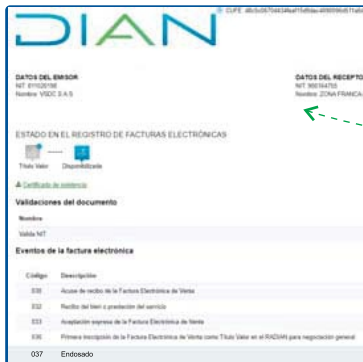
DIAN

CUFE: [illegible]

DATOS DEL EMISOR
NIT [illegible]
Nombre VSDC S.A.S

DATOS DEL RECEPTOR
NIT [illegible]
Nombre ZONA FRANCA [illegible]

ESTADO EN EL REGISTRO DE FACTURAS ELECTRÓNICAS

Título Valor
Disponibilizada

Certificado de existencia

Validaciones del documento

| Nombre |
|---|
| Valida NIT |

Eventos de la factura electrónica

| Código | Descripción |
|---|---|
| 030 | Acuse de recibo de la Factura Electrónica de Venta |
| 032 | Recibo del bien o prestación del servicio |
| 033 | Aceptación expresa de la Factura Electrónica de Venta |
| 036 | Primera inscripción de la Factura Electrónica de Venta como Título Valor en el RADIAN para negociación general |
| 037 | Endosado |